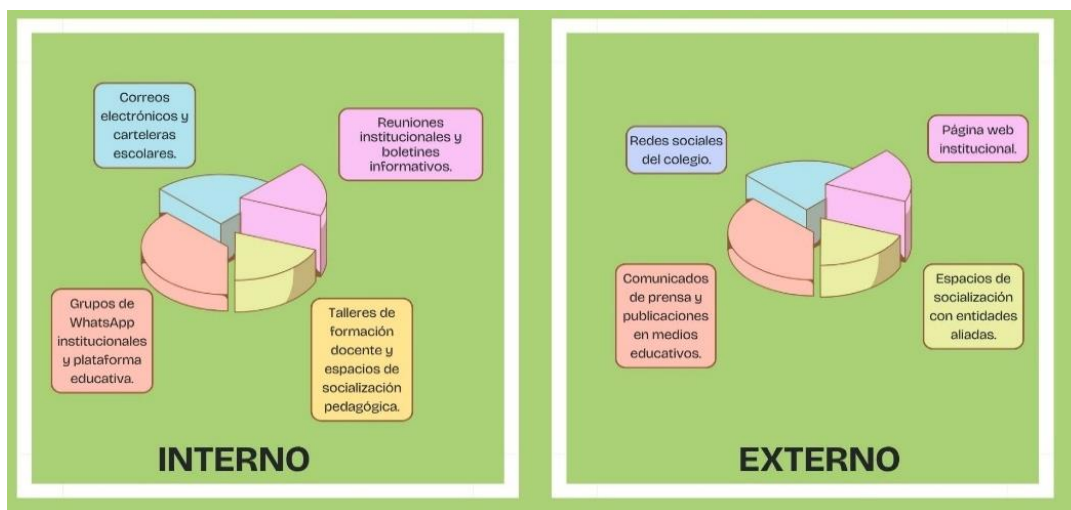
Correos electrónicos y carteleras escolares.

Reuniones institucionales y boletines informativos.

Grupos de WhatsApp institucionales y plataforma educativa.

Talleres de formación docente y espacios de socialización pedagógica.

INTERNO

Redes sociales del colegio.

Página web institucional.

Comunicados de prensa y publicaciones en medios educativos.

Espacios de socialización con entidades aliadas.

EXTERNO